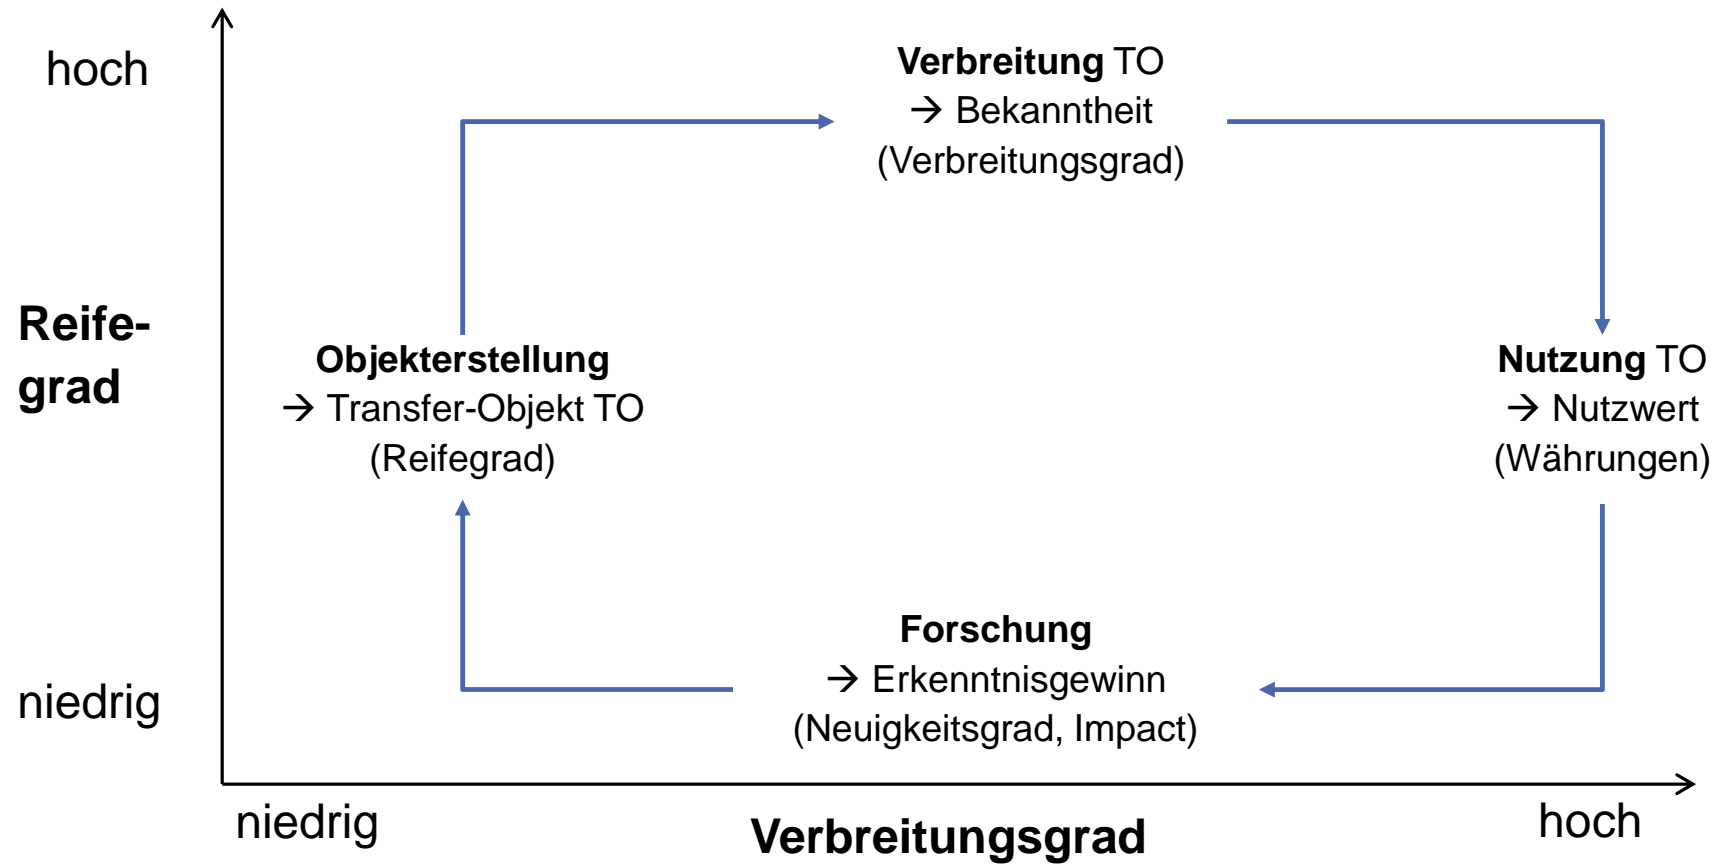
hoch

Reifegrad

niedrig

Verbreitung TO
→ Bekanntheit
(Verbreitungsgrad)

Objekterstellung
→ Transfer-Objekt TO
(Reifegrad)

Nutzung TO
→ Nutzwert
(Währungen)

Forschung
→ Erkenntnisgewinn
(Neuigkeitsgrad, Impact)

niedrig

Verbreitungsgrad

hoch